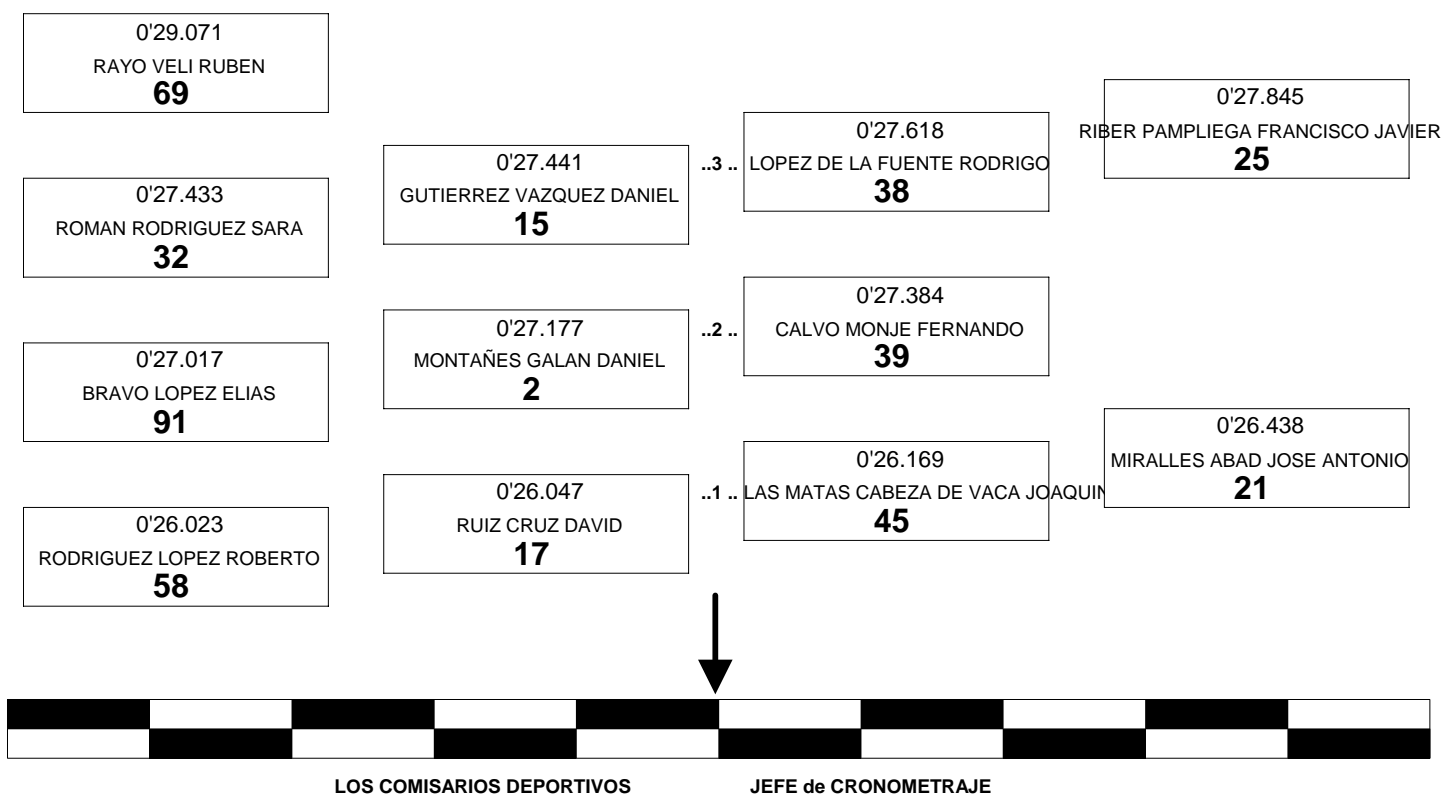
0'29.071
RAYO VELI RUBEN
69

0'27.433
ROMAN RODRIGUEZ SARA
32

0'27.017
BRAVO LOPEZ ELIAS
91

0'26.023
RODRIGUEZ LOPEZ ROBERTO
58

0'27.441
GUTIERREZ VAZQUEZ DANIEL
15

0'27.177
MONTAÑES GALAN DANIEL
2

0'26.047
RUIZ CRUZ DAVID
17

..3 ..
0'27.618
LOPEZ DE LA FUENTE RODRIGO
38

..2 ..
0'27.384
CALVO MONJE FERNANDO
39

..1 ..
0'26.169
LAS MATAS CABEZA DE VACA JOAQUIN
45

0'27.845
RIBER PAMPLIEGA FRANCISCO JAVIER
25

0'26.438
MIRALLES ABAD JOSE ANTONIO
21

LOS COMISARIOS DEPORTIVOS

JEFE de CRONOMETRAJE